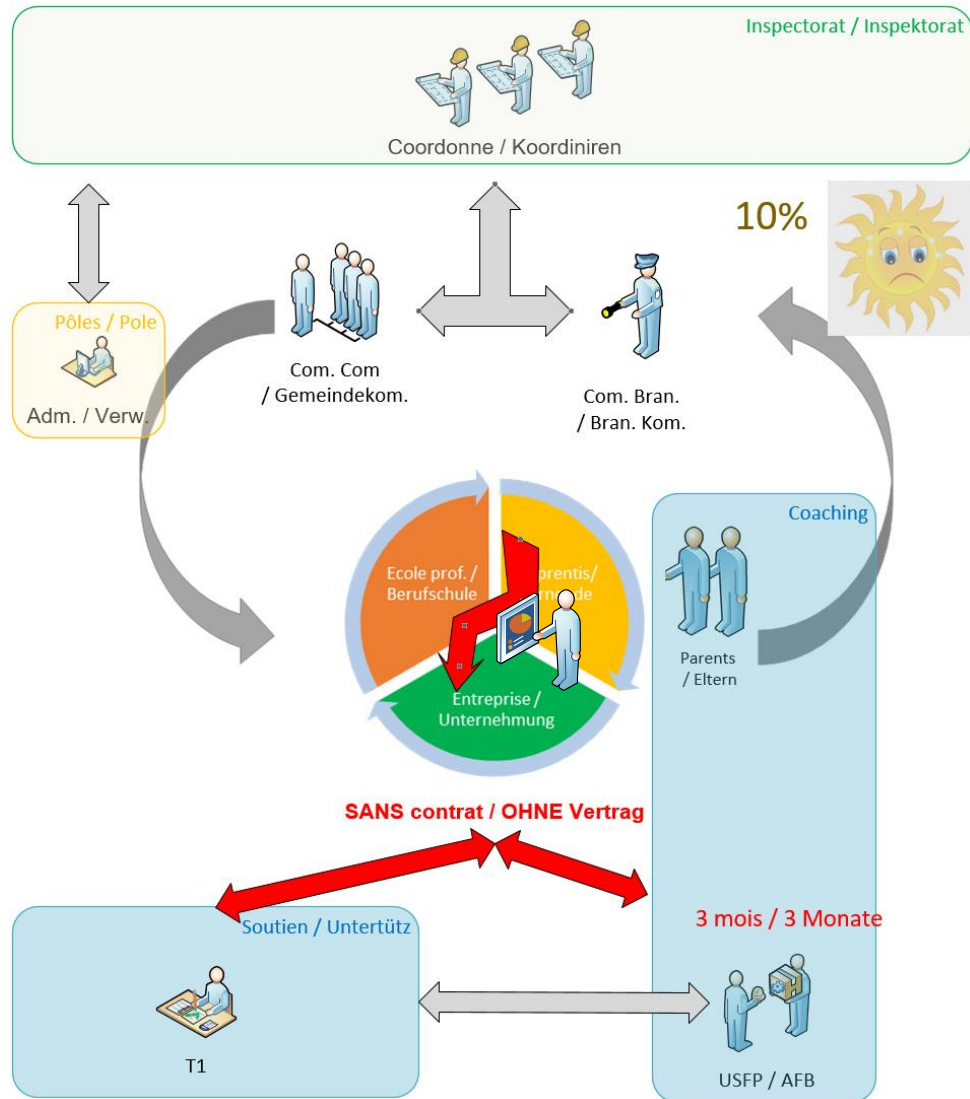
Inspectorat / Inspektorat

Coordonne / Koordiniren

10%

Pôles / Pole

Adm. / Verw.

Com. Com / Gemeindekom.

Com. Bran. / Bran. Kom.

Coaching

Ecole prof. / Berufschule

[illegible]prentis/ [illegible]nde

Entreprise / Unternehmung

Parents / Eltern

SANS contrat / OHNE Vertrag

Soutien / Untertütz

3 mois / 3 Monate

T1

USFP / AFB